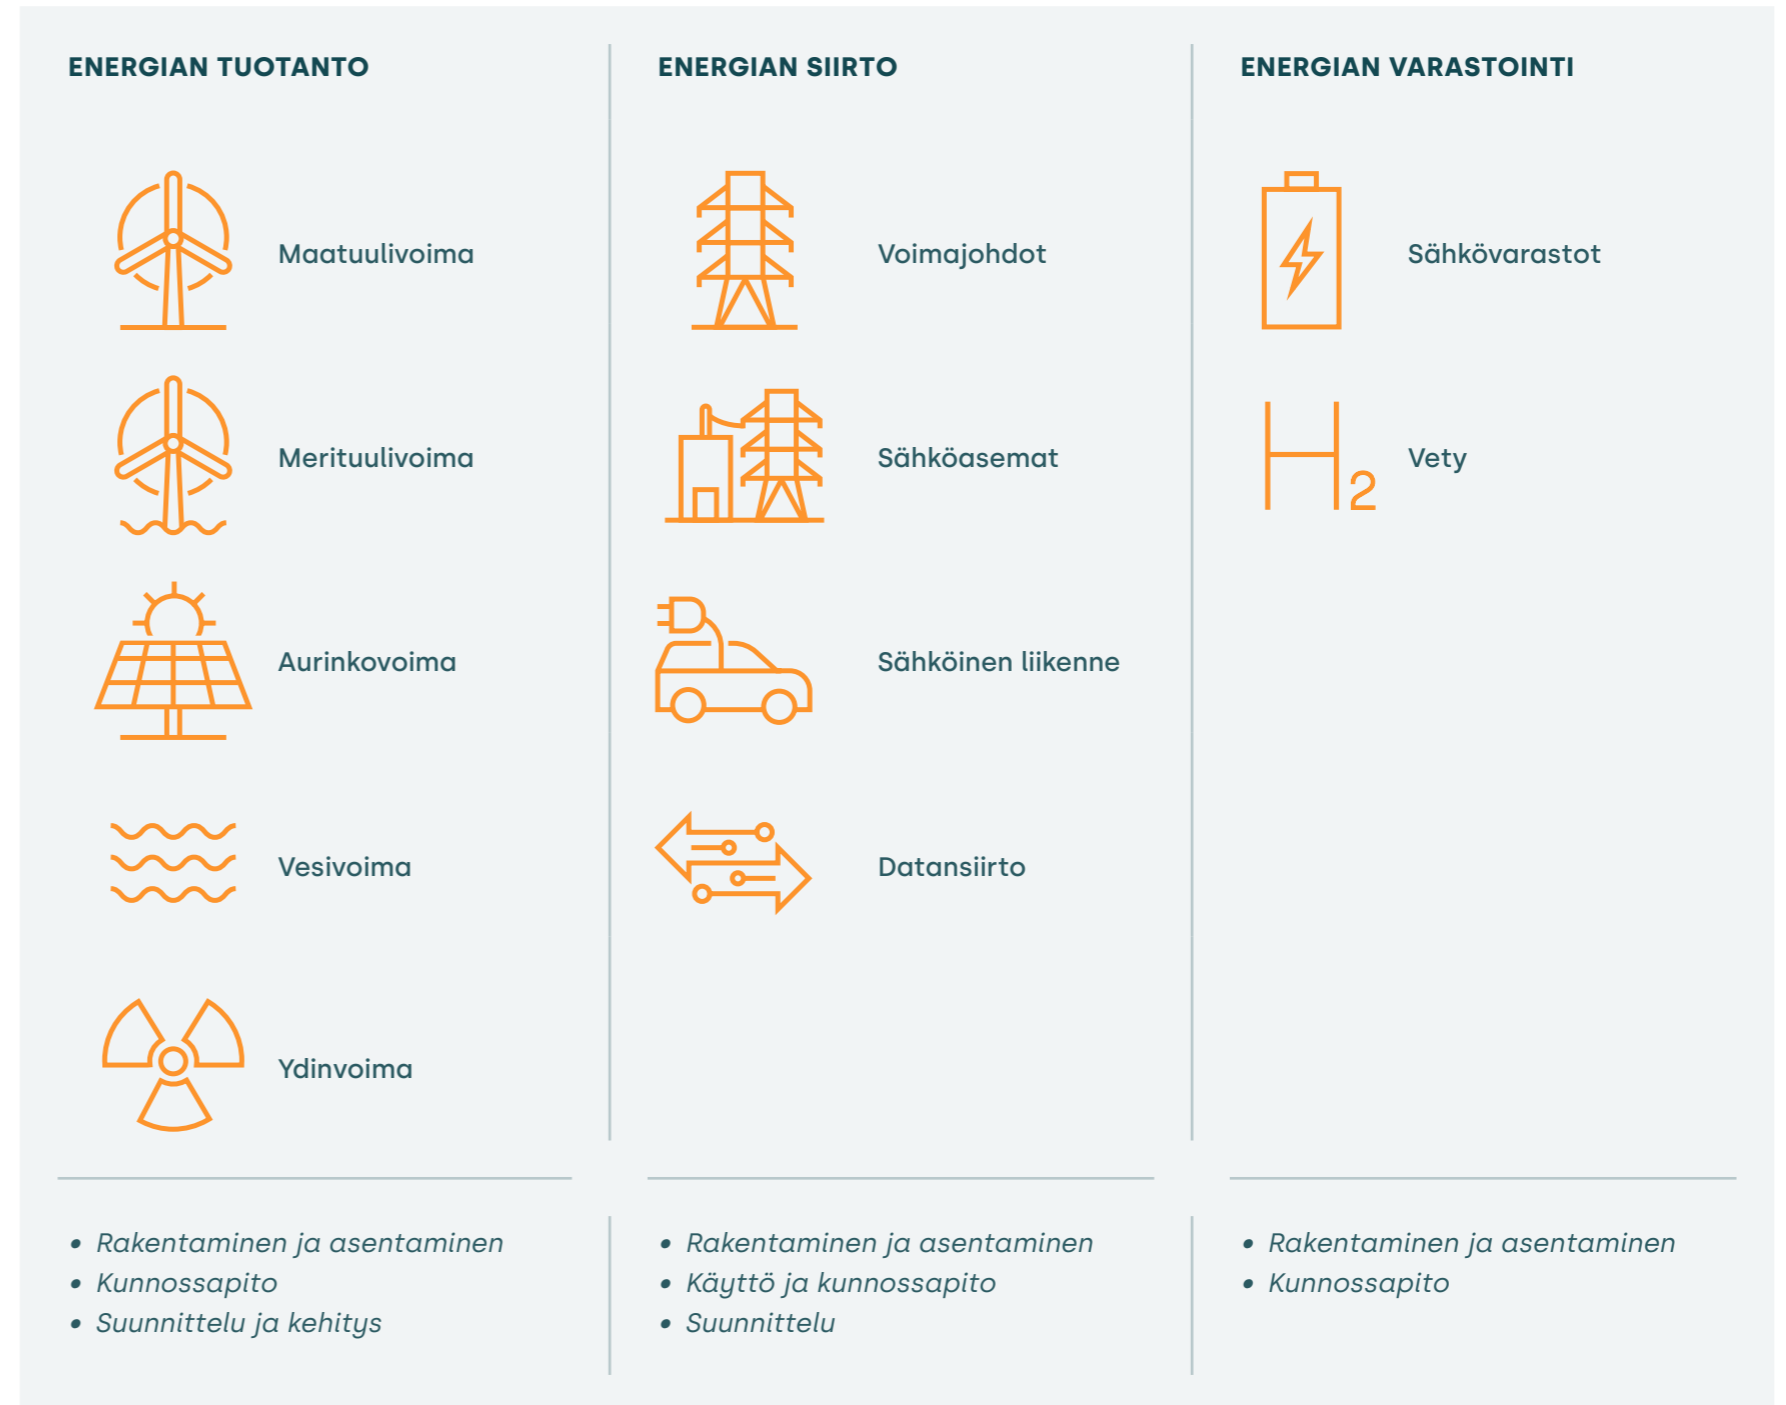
ENERGIAN TUOTANTO

Maatuulivoima

Merituulivoima

Aurinkovoima

Vesivoima

Ydinvoima

- Rakentaminen ja asentaminen
- Kunnossapito
- Suunnittelu ja kehitys

ENERGIAN SIIRTO

Voimajohdot

Sähköasemat

Sähköinen liikenne

Datansiirto

- Rakentaminen ja asentaminen
- Käyttö ja kunnossapito
- Suunnittelu

ENERGIAN VARASTOINTI

Sähkövarastot

$H_2$

Vety

- Rakentaminen ja asentaminen
- Kunnossapito